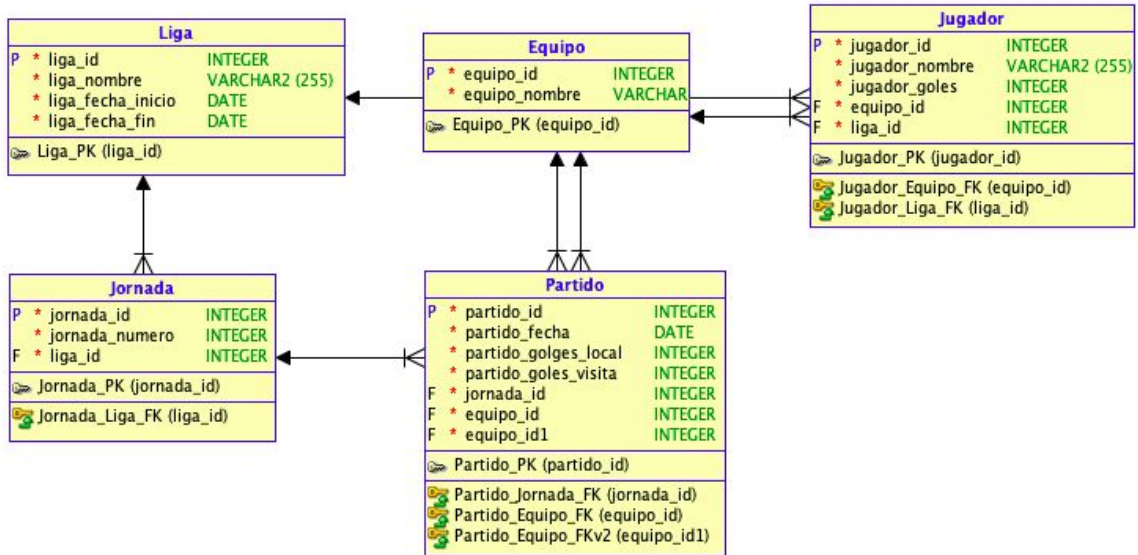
Liga

| | | | |
|---|---|---|---|
| P | * | liga_id | INTEGER |
| | * | liga_nombre | VARCHAR2 (255) |
| | * | liga_fecha_inicio | DATE |
| | * | liga_fecha_fin | DATE |

Liga_PK (liga_id)

Equipo

| | | | |
|---|---|---|---|
| P | * | equipo_id | INTEGER |
| | * | equipo_nombre | VARCHAR |

Equipo_PK (equipo_id)

Jugador

| | | | |
|---|---|---|---|
| P | * | jugador_id | INTEGER |
| | * | jugador_nombre | VARCHAR2 (255) |
| | * | jugador_goles | INTEGER |
| F | * | equipo_id | INTEGER |
| F | * | liga_id | INTEGER |

Jugador_PK (jugador_id)

Jugador_Equipo_FK (equipo_id)
Jugador_Liga_FK (liga_id)

Jornada

| | | | |
|---|---|---|---|
| P | * | jornada_id | INTEGER |
| | * | jornada_numero | INTEGER |
| F | * | liga_id | INTEGER |

Jornada_PK (jornada_id)

Jornada_Liga_FK (liga_id)

Partido

| | | | |
|---|---|---|---|
| P | * | partido_id | INTEGER |
| | * | partido_fecha | DATE |
| | * | partido_golges_local | INTEGER |
| | * | partido_goles_visita | INTEGER |
| F | * | jornada_id | INTEGER |
| F | * | equipo_id | INTEGER |
| F | * | equipo_id1 | INTEGER |

Partido_PK (partido_id)

Partido_Jornada_FK (jornada_id)
Partido_Equipo_FK (equipo_id)
Partido_Equipo_FKv2 (equipo_id1)